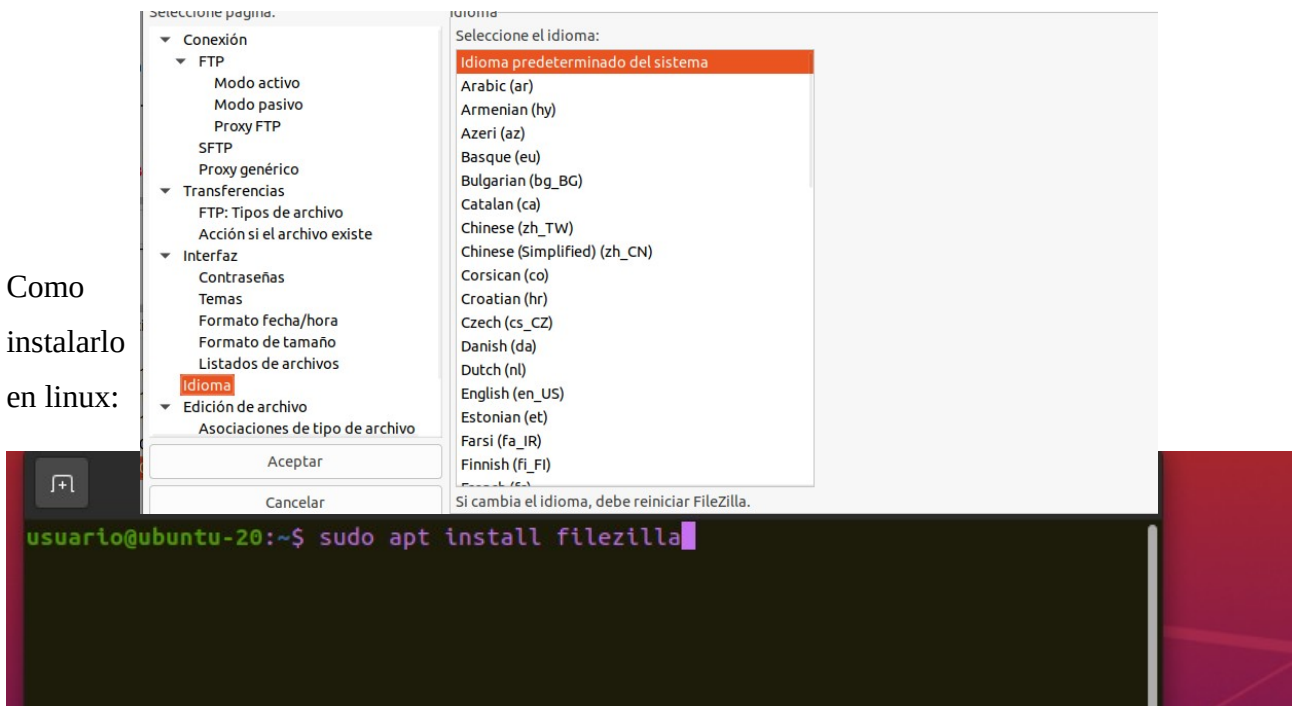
Seleccione página:

Conexión
FTP
Modo activo
Modo pasivo
Proxy FTP
SFTP
Proxy genérico
Transferencias
FTP: Tipos de archivo
Acción si el archivo existe
Interfaz
Contraseñas
Temas
Formato fecha/hora
Formato de tamaño
Listados de archivos
Idioma
Edición de archivo
Asociaciones de tipo de archivo

Aceptar
Cancelar

Idioma
Seleccione el idioma:
Idioma predeterminado del sistema
Arabic (ar)
Armenian (hy)
Azeri (az)
Basque (eu)
Bulgarian (bg_BG)
Catalan (ca)
Chinese (zh_TW)
Chinese (Simplified) (zh_CN)
Corsican (co)
Croatian (hr)
Czech (cs_CZ)
Danish (da)
Dutch (nl)
English (en_US)
Estonian (et)
Farsi (fa_IR)
Finnish (fi_FI)
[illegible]
Si cambia el idioma, debe reiniciar FileZilla.

Como instalarlo en linux:

usuario@ubuntu-20:~$ sudo apt install filezilla